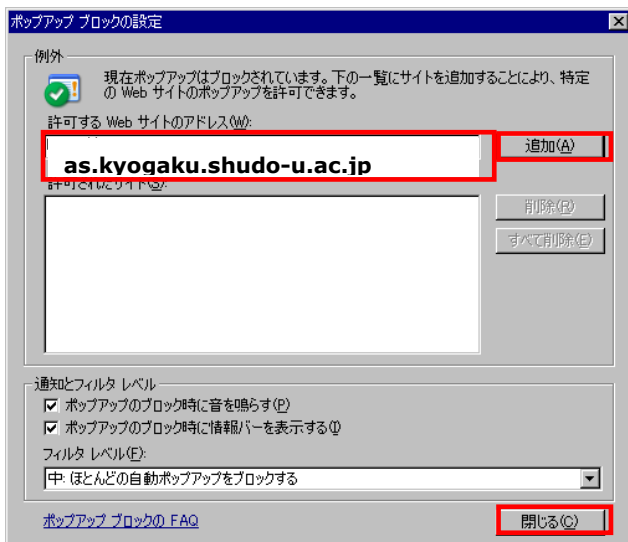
ポップアップ ブロックの設定

例外

現在ポップアップはブロックされています。下の一覧にサイトを追加することにより、特定の Web サイトのポップアップを許可できます。

許可する Web サイトのアドレス(W):

as.kyogaku.shudo-u.ac.jp

追加(A)

許可されたサイト(S):

削除(R)

すべて削除(E)

通知とフィルタ レベル

☑ ポップアップのブロック時に音を鳴らす(P)

☑ ポップアップのブロック時に情報バーを表示する(I)

フィルタ レベル(F):

中: ほとんどの自動ポップアップをブロックする

ポップアップ ブロックの FAQ

閉じる(C)